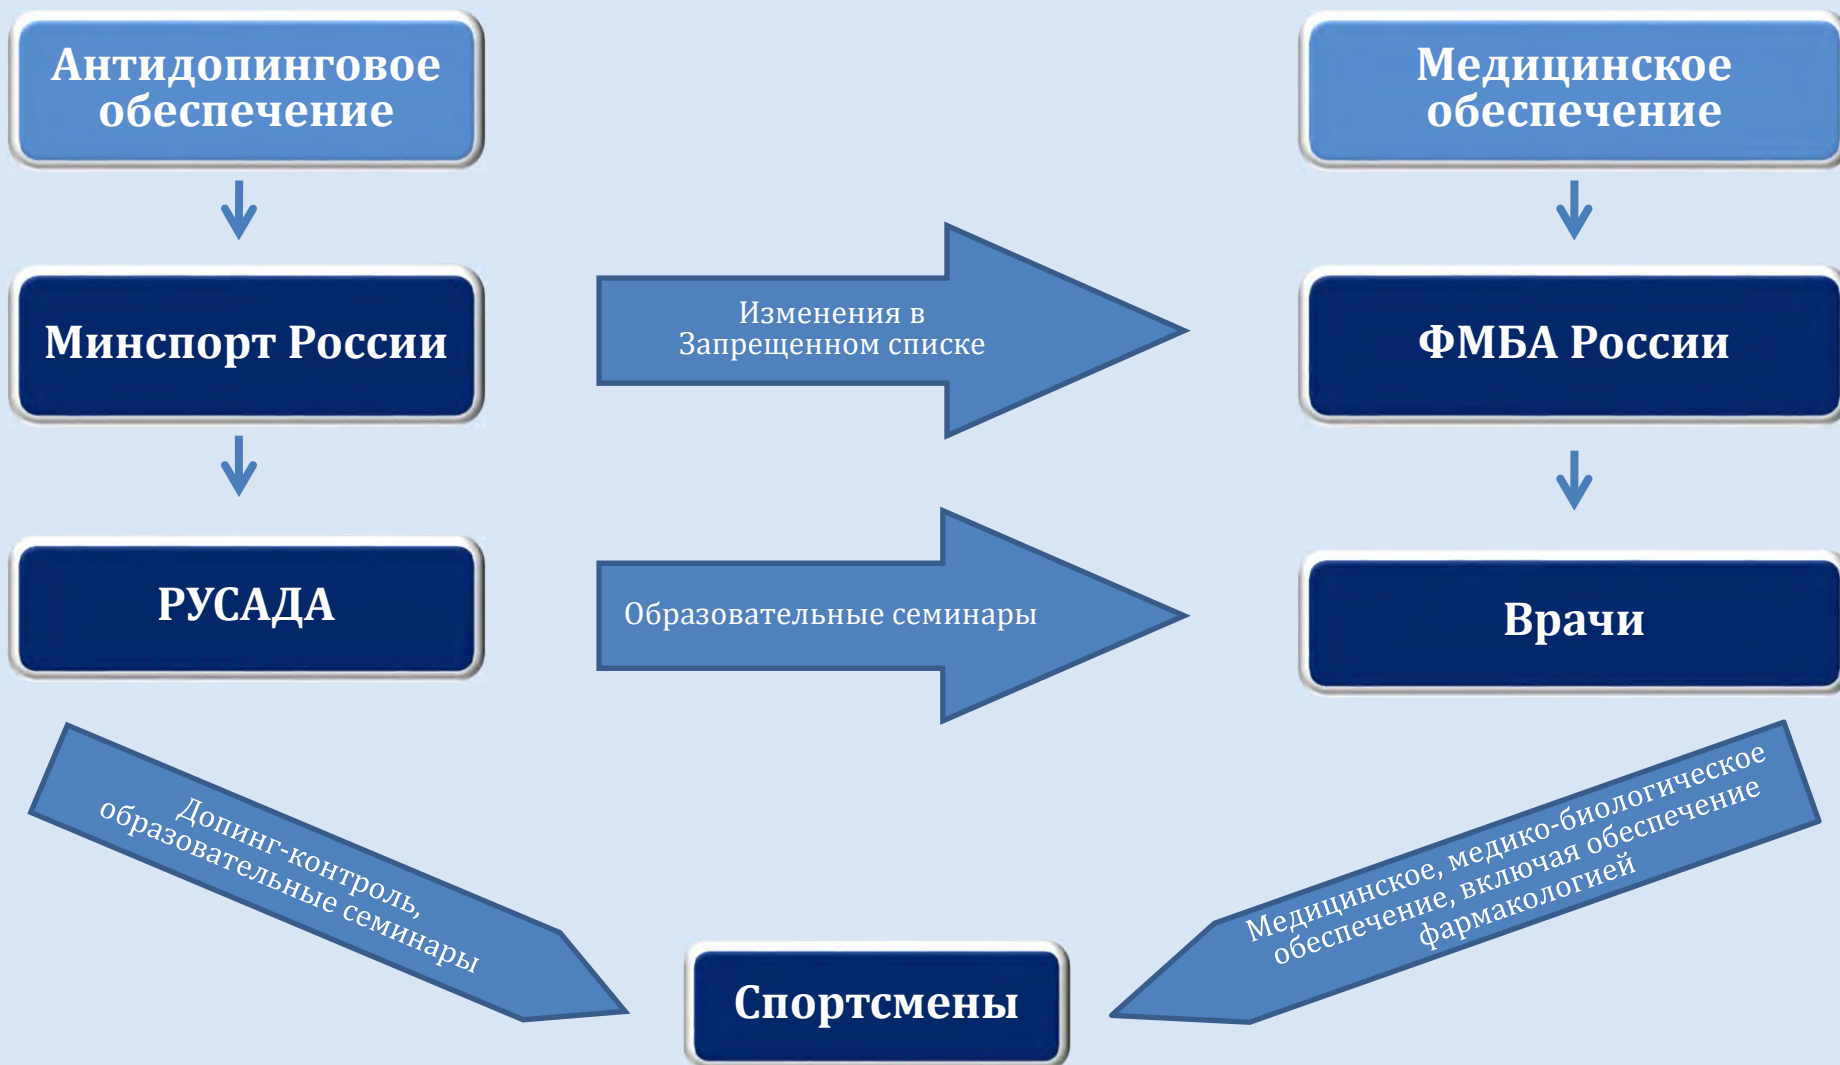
Антидопинговое обеспечение

Медицинское обеспечение

Минспорт России

Изменения в Запрещенном списке

ФМБА России

РУСАДА

Образовательные семинары

Врачи

Допинг-контроль, образовательные семинары

Медицинское, медико-биологическое обеспечение, включая обеспечение фармакологией

Спортсмены